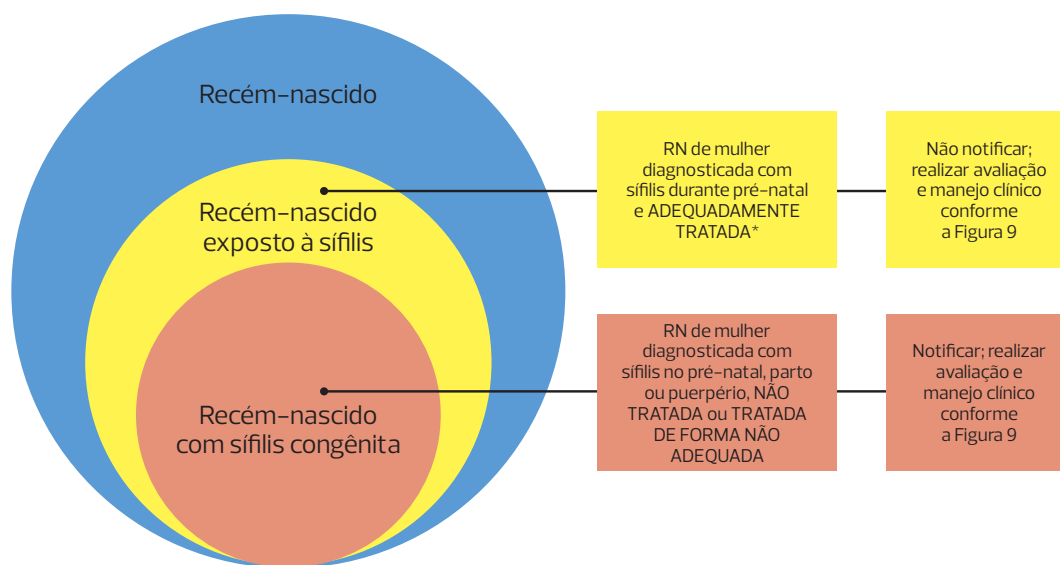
Recém-nascido

Recém-nascido exposto à sífilis

Recém-nascido com sífilis congênita

RN de mulher diagnosticada com sífilis durante pré-natal e ADEQUADAMENTE TRATADA*

Não notificar; realizar avaliação e manejo clínico conforme a Figura 9

RN de mulher diagnosticada com sífilis no pré-natal, parto ou puerpério, NÃO TRATADA ou TRATADA DE FORMA NÃO ADEQUADA

Notificar; realizar avaliação e manejo clínico conforme a Figura 9